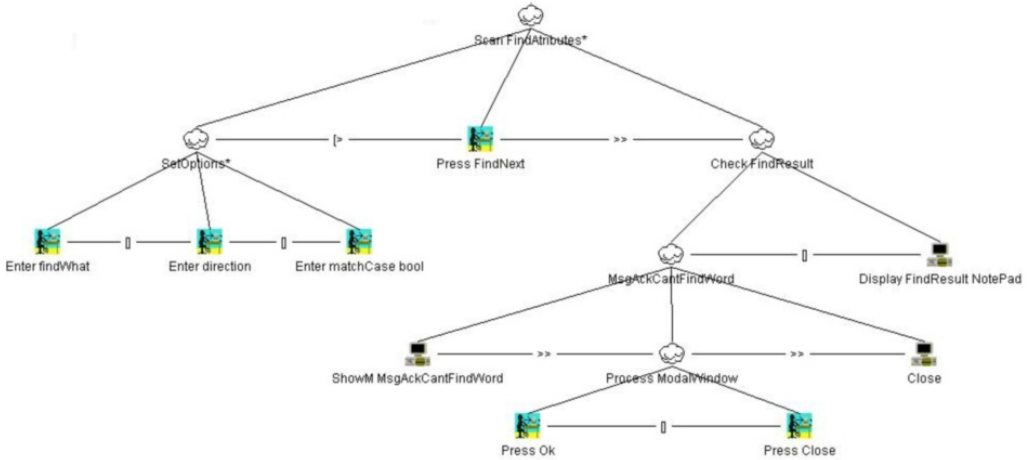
Scan FindAtributes*

SetOptions*

[>

Press FindNext

>>

Check FindResult

Enter findWhat

[]

Enter direction

[]

Enter matchCase bool

MsgAckCantFindWord

[]

Display FindResult NotePad

ShowM MsgAckCantFindWord

>>

Process ModalWindow

>>

Close

Press Ok

[]

Press Close